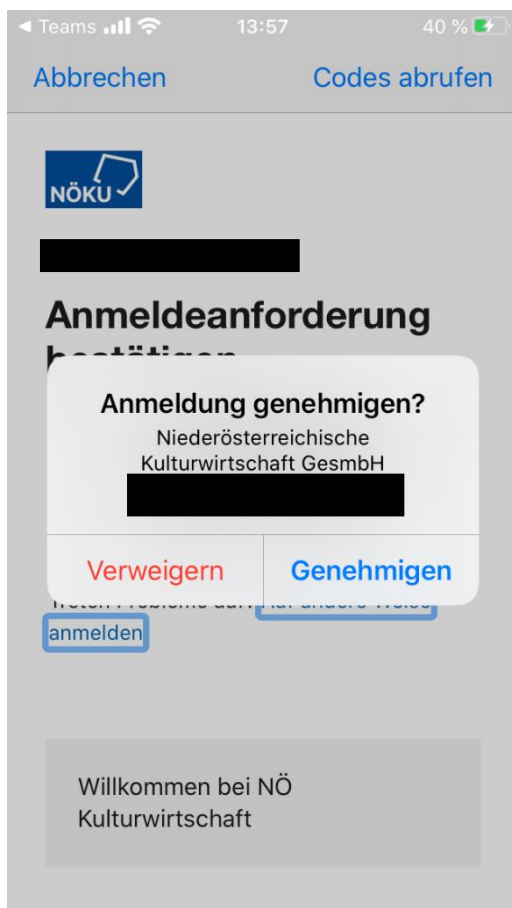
◄ Teams 13:57 40 %

Abbrechen Codes abrufen

NÖKU

Anmeldeanforderung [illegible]

Anmeldung genehmigen?
Niederösterreichische Kulturwirtschaft GesmbH

Verweigern Genehmigen

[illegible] anmelden

Willkommen bei NÖ Kulturwirtschaft